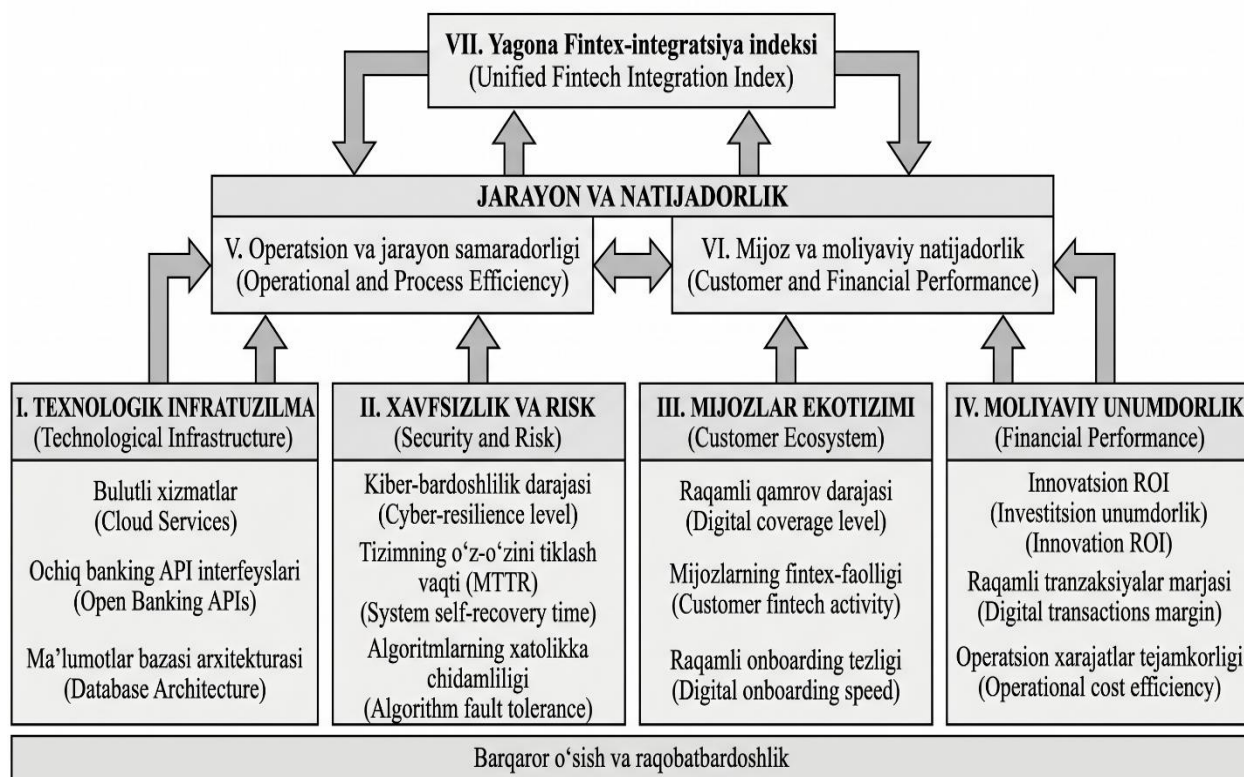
VII. Yagona Fintex-integratsiya indeksi
(Unified Fintech Integration Index)

JARAYON VA NATIJADORLIK

V. Operatsion va jarayon samaradorligi
(Operational and Process Efficiency)

VI. Mijoz va moliyaviy natijadorlik
(Customer and Financial Performance)

I. TEXNOLOGIK INFRATUZILMA
(Technological Infrastructure)

Bulutli xizmatlar
(Cloud Services)

Ochiq banking API interfeyslari
(Open Banking APIs)

Ma'lumotlar bazasi arxitekturasi
(Database Architecture)

II. XAVFSIZLIK VA RISK
(Security and Risk)

Kiber-bardoshlilik darajasi
(Cyber-resilience level)

Tizimning o'z-o'zini tiklash vaqti (MTTR)
(System self-recovery time)

Algoritmlarning xatolikka chidamliligi
(Algorithm fault tolerance)

III. MIJOZLAR EKOTIZIMI
(Customer Ecosystem)

Raqamli qamrov darajasi
(Digital coverage level)

Mijozlarning fintex-faolligi
(Customer fintech activity)

Raqamli onboarding tezligi
(Digital onboarding speed)

IV. MOLIYAVIY UNUMDORLIK
(Financial Performance)

Innovatsion ROI
(Investitsion unumdorlik)
(Innovation ROI)

Raqamli tranzaksiyalar marjasi
(Digital transactions margin)

Operatsion xarajatlar tejamkorligi
(Operational cost efficiency)

Barqaror o'sish va raqobatbardoshlik